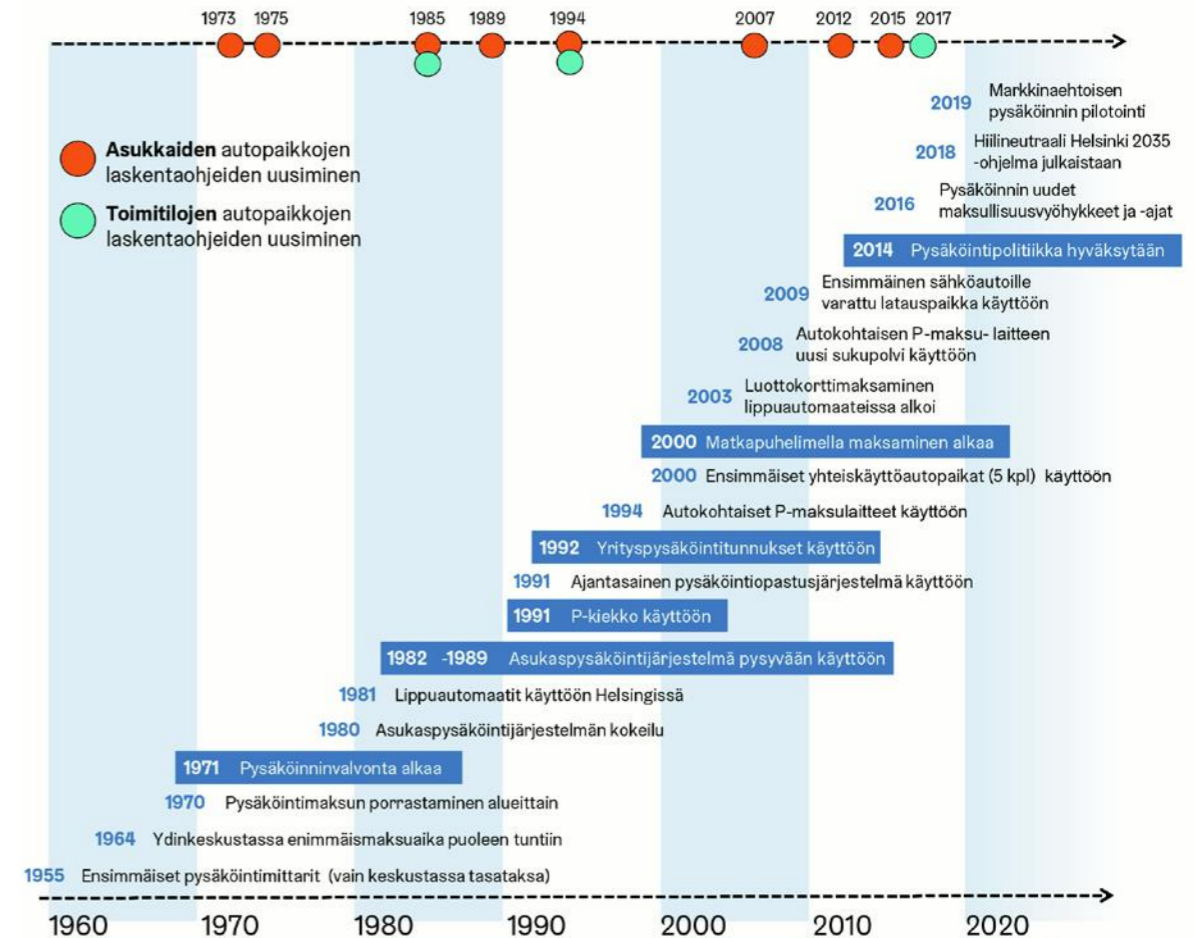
1973 1975 1985 1989 1994 2007 2012 2015 2017

**Asukkaiden** autopaikkojen laskentaohjeiden uusiminen

**Toimitilojen** autopaikkojen laskentaohjeiden uusiminen

2019 Markkinaehtoisen pysäköinnin pilotointi

2018 Hiilineutraali Helsinki 2035 -ohjelma julkaistaan

2016 Pysäköinnin uudet maksullisuusvyöhykkeet ja -ajat

2014 Pysäköintipolitiikka hyväksytään

2009 Ensimmäinen sähköautoille varattu latauspaikka käyttöön

2008 Autokohtaisen P-maksu- laitteen uusi sukupolvi käyttöön

2003 Luottokorttimaksaminen lippuautomaateissa alkoi

2000 Matkapuhelimella maksaminen alkaa

2000 Ensimmäiset yhteiskäyttöautopaikat (5 kpl) käyttöön

1994 Autokohtaiset P-maksulaitteet käyttöön

1992 Yrityspysäköintitunnukset käyttöön

1991 Ajantasainen pysäköintiopastusjärjestelmä käyttöön

1991 P-kiekko käyttöön

1982 -1989 Asukaspysäköintijärjestelmä pysyvään käyttöön

1981 Lippuautomaatit käyttöön Helsingissä

1980 Asukaspysäköintijärjestelmän kokeilu

1971 Pysäköinninvalvonta alkaa

1970 Pysäköintimaksun porrastaminen alueittain

1964 Ydinkeskustassa enimmäismaksuaika puoleen tuntiin

1955 Ensimmäiset pysäköintimittarit (vain keskustassa tasataksa)

1960 1970 1980 1990 2000 2010 2020